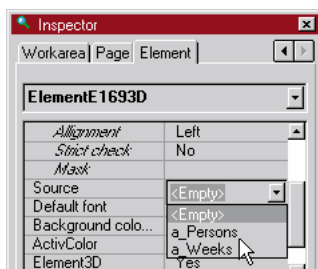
Inspector

Workarea | Page | Element

ElementE1693D

| | |
|---|---|
| Allignment | Left |
| Strict check | No |
| Mask | |
| Source | <Empty> |
| Default font | <Empty> |
| Background colo... | a_Persons |
| ActivColor | a_Weeks |
| Element3D | Yes |